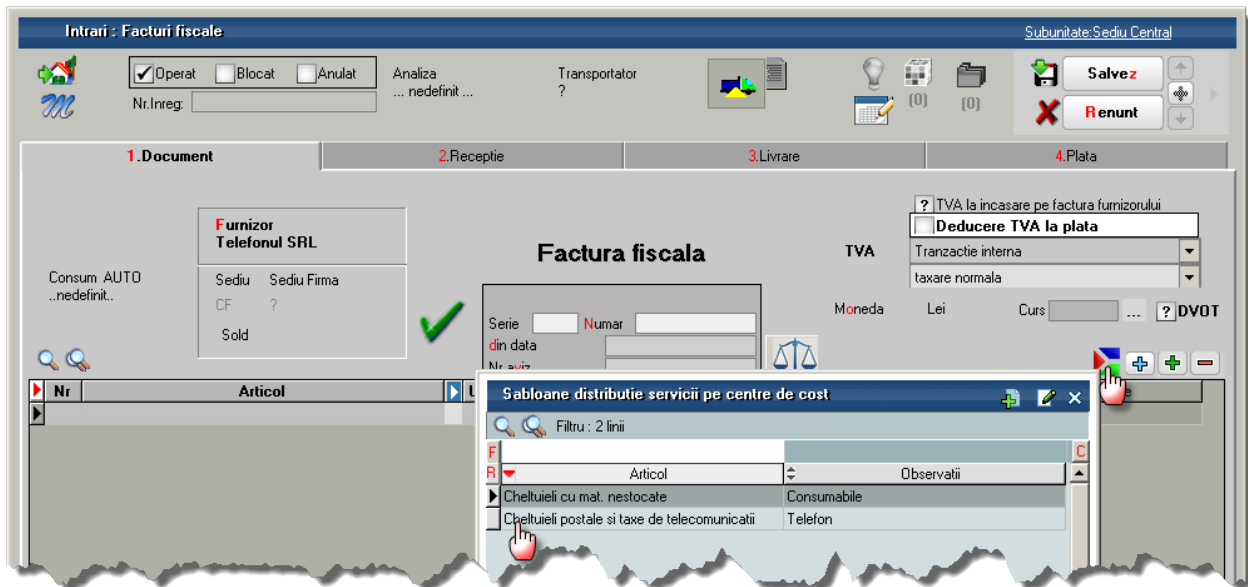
Intrari : Facturi fiscale

Subunitate:Sediu Central

Operat Blocat Anulat

Nr.Inreg:

Analiza ... nedefinit ...

Transportator ?

(0) (0)

Salvez

Renunt

1.Document

2.Receptie

3.Livrare

4.Plata

? TVA la incasare pe factura furnizorului

Deducere TVA la plata

Furnizor Telefonul SRL

Factura fiscala

TVA

Tranzactie interna

taxare normala

Consum AUTO ..nedefinit..

Sediu Sediu Firma

CF ?

Sold

Moneda Lei

Curs ... ? DVOT

Serie Numar

din data

Nr.aviz

Nr

Articol

Sabloane distributie servicii pe centre de cost

Filtru : 2 linii

| Articol | Observatii |
|---|---|
| Cheltuieli cu mat. nestocate | Consumabile |
| Cheltuieli postale si taxe de telecomunicatii | Telefon |